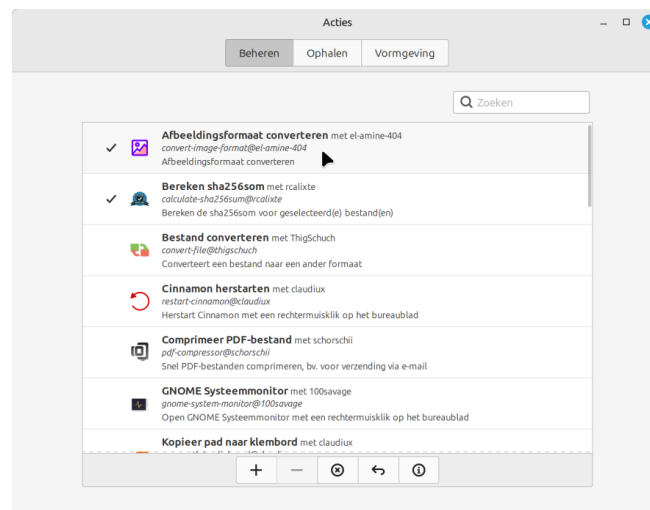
Acties

Beheren | Ophalen | Vormgeving

Zoeken

✓ **Afbeeldingsformaat converteren** met el-amine-404
convert-image-format@el-amine-404
Afbeeldingsformaat converteren

✓ **Bereken sha256som** met rcalixte
calculate-sha256sum@rcalixte
Bereken de sha256som voor geselecteerd(e) bestand(en)

**Bestand converteren** met ThigSchuch
convert-file@thigschuch
Converteert een bestand naar een ander formaat

**Cinnamon herstarten** met claudiux
restart-cinnamon@claudiux
Herstart Cinnamon met een rechtermuisklik op het bureaublad

**Comprimeer PDF-bestand** met schorschii
pdf-compressor@schorschii
Snel PDF-bestanden comprimeren, bv. voor verzending via e-mail

**GNOME Systeemmonitor** met 100savage
gnome-system-monitor@100savage
Open GNOME Systeemmonitor met een rechtermuisklik op het bureaublad

**Kopieer pad naar klembord** met claudiux
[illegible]

+ − ⊗ ↩ ⓘ